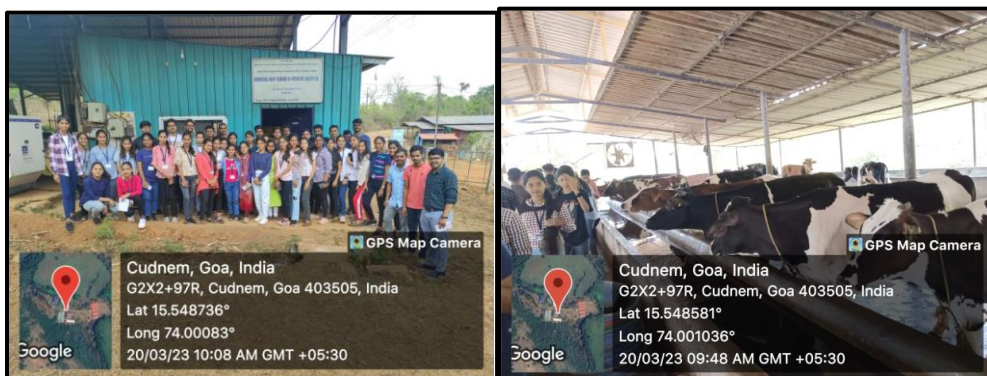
GPS Map Camera
Cudnem, Goa, India
G2X2+97R, Cudnem, Goa 403505, India
Lat 15.548736°
Long 74.00083°
20/03/23 10:08 AM GMT +05:30
Google

GPS Map Camera
Cudnem, Goa, India
G2X2+97R, Cudnem, Goa 403505, India
Lat 15.548581°
Long 74.001036°
20/03/23 09:48 AM GMT +05:30
Google